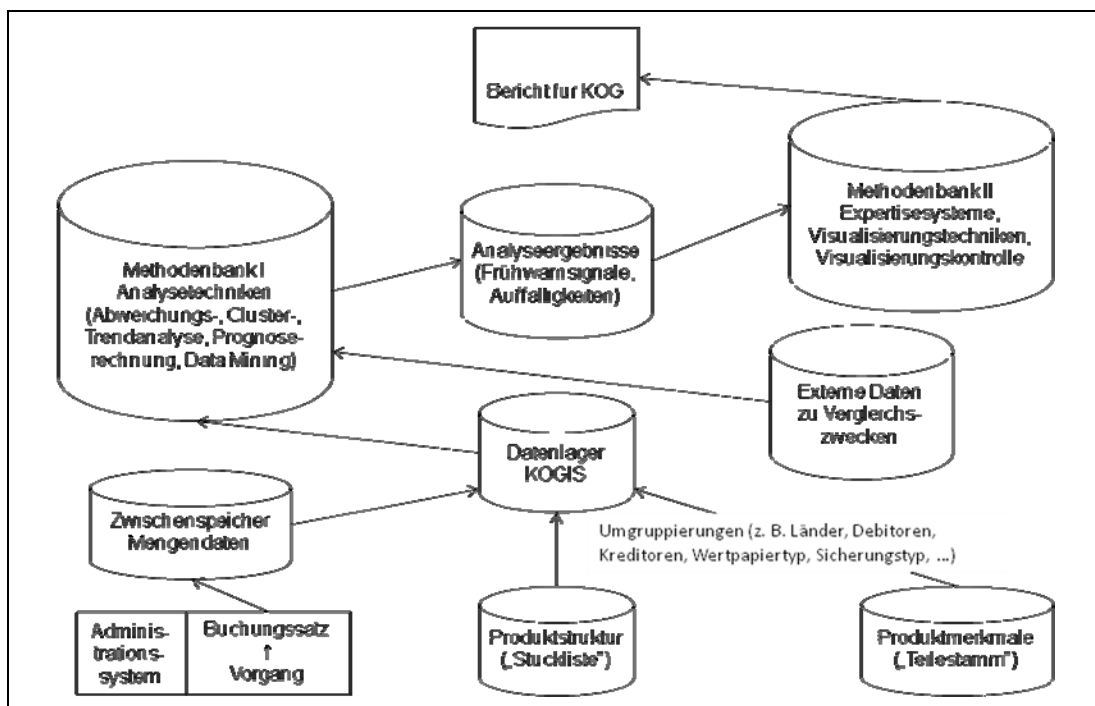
Bericht fur KOG

Methodenbank II Expertisesysteme, Visualisierungstechniken, Visualisierungskontrolle

Methodenbank I Analysetechniken (Abweichungs-, Cluster-, Trendanalyse, Prognoserechnung, Data Mining)

Analyseergebnisse (Frühwarnsignale, Auffalligkeiten)

Externe Daten zu Vergleichszwecken

Datenlager KOGIS

Zwischenspeicher Mengendaten

Umgruppierungen (z. B. Länder, Debitoren, Kreditoren, Wertpapiertyp, Sicherungstyp, ...)

| Administrationssystem | Buchungssatz ↑ Vorgang |
|---|---|

Produktstruktur („Stuckliste")

Produktmerkmale („Teilestamm")